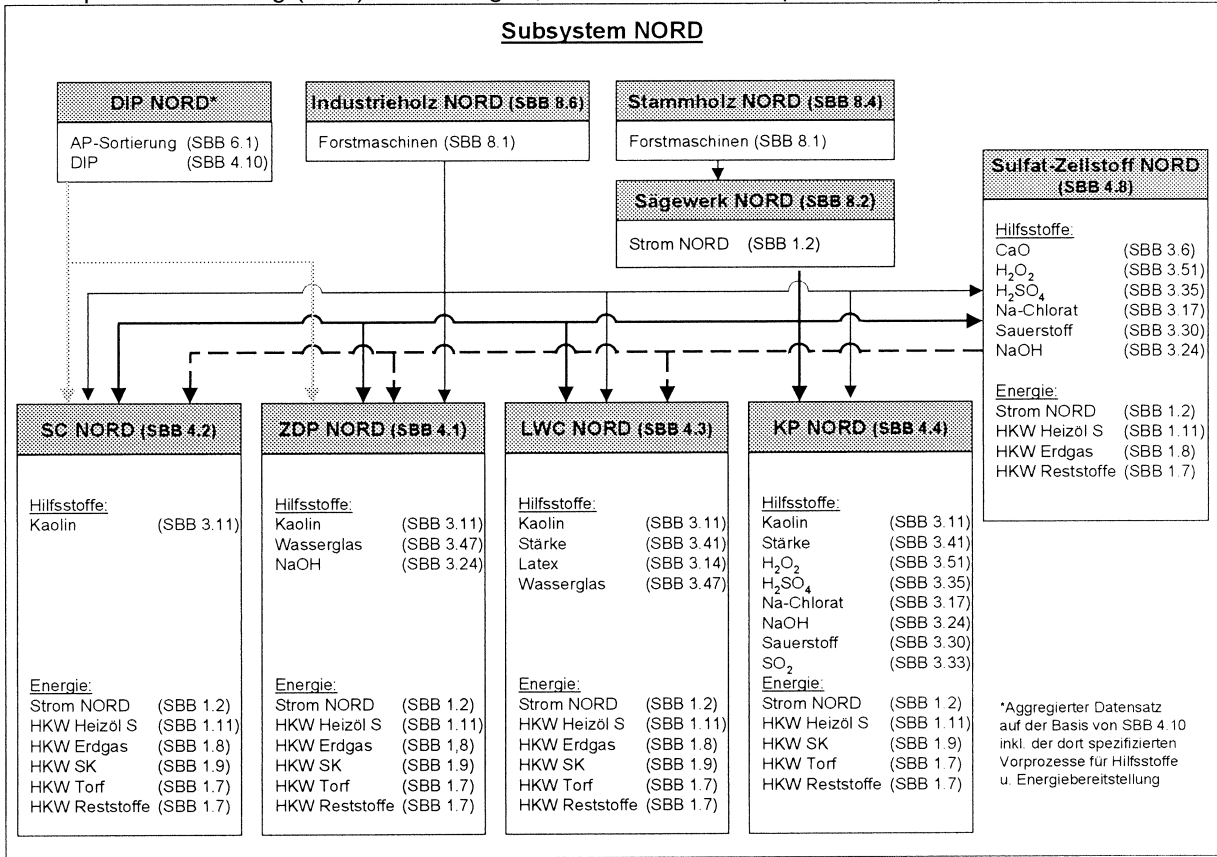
Subsystem NORD

DIP NORD*
AP-Sortierung (SBB 6.1)
DIP (SBB 4.10)

Industrieholz NORD (SBB 8.6)
Forstmaschinen (SBB 8.1)

Stammholz NORD (SBB 8.4)
Forstmaschinen (SBB 8.1)

Sägewerk NORD (SBB 8.2)
Strom NORD (SBB 1.2)

Sulfat-Zellstoff NORD (SBB 4.8)
Hilfsstoffe:
CaO (SBB 3.6)
$H_2O_2$ (SBB 3.51)
$H_2SO_4$ (SBB 3.35)
Na-Chlorat (SBB 3.17)
Sauerstoff (SBB 3.30)
NaOH (SBB 3.24)
Energie:
Strom NORD (SBB 1.2)
HKW Heizöl S (SBB 1.11)
HKW Erdgas (SBB 1.8)
HKW Reststoffe (SBB 1.7)

SC NORD (SBB 4.2)
Hilfsstoffe:
Kaolin (SBB 3.11)
Energie:
Strom NORD (SBB 1.2)
HKW Heizöl S (SBB 1.11)
HKW Erdgas (SBB 1.8)
HKW SK (SBB 1.9)
HKW Torf (SBB 1.7)
HKW Reststoffe (SBB 1.7)

ZDP NORD (SBB 4.1)
Hilfsstoffe:
Kaolin (SBB 3.11)
Wasserglas (SBB 3.47)
NaOH (SBB 3.24)
Energie:
Strom NORD (SBB 1.2)
HKW Heizöl S (SBB 1.11)
HKW Erdgas (SBB 1,8)
HKW SK (SBB 1.9)
HKW Torf (SBB 1.7)
HKW Reststoffe (SBB 1.7)

LWC NORD (SBB 4.3)
Hilfsstoffe:
Kaolin (SBB 3.11)
Stärke (SBB 3.41)
Latex (SBB 3.14)
Wasserglas (SBB 3.47)
Energie:
Strom NORD (SBB 1.2)
HKW Heizöl S (SBB 1.11)
HKW Erdgas (SBB 1.8)
HKW SK (SBB 1.9)
HKW Torf (SBB 1.7)
HKW Reststoffe (SBB 1.7)

KP NORD (SBB 4.4)
Hilfsstoffe:
Kaolin (SBB 3.11)
Stärke (SBB 3.41)
$H_2O_2$ (SBB 3.51)
$H_2SO_4$ (SBB 3.35)
Na-Chlorat (SBB 3.17)
NaOH (SBB 3.24)
Sauerstoff (SBB 3.30)
$SO_2$ (SBB 3.33)
Energie:
Strom NORD (SBB 1.2)
HKW Heizöl S (SBB 1.11)
HKW SK (SBB 1.9)
HKW Torf (SBB 1.7)
HKW Reststoffe (SBB 1.7)

*Aggregierter Datensatz auf der Basis von SBB 4.10 inkl. der dort spezifizierten Vorprozesse für Hilfsstoffe u. Energiebereitstellung